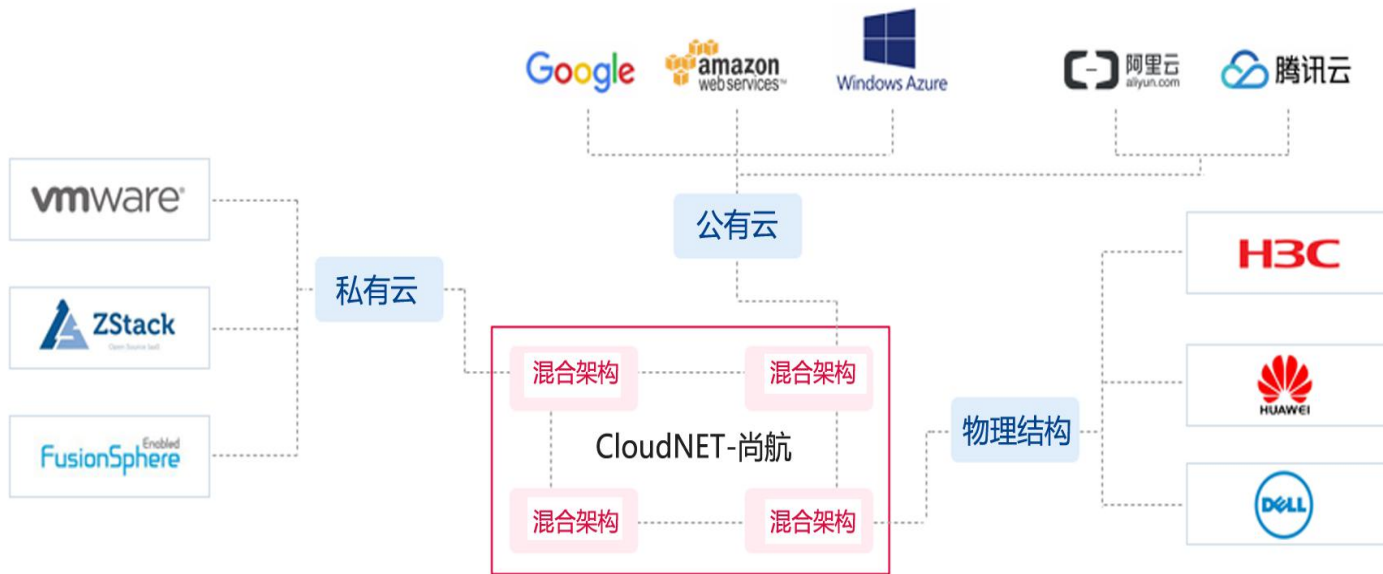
Google
amazon web services
Windows Azure
阿里云 aliyun.com
腾讯云

公有云

vmware
ZStack
Open Source IaaS
FusionSphere Enabled

私有云

混合架构
混合架构
CloudNET-尚航
混合架构
混合架构

物理结构

H3C
HUAWEI
DELL